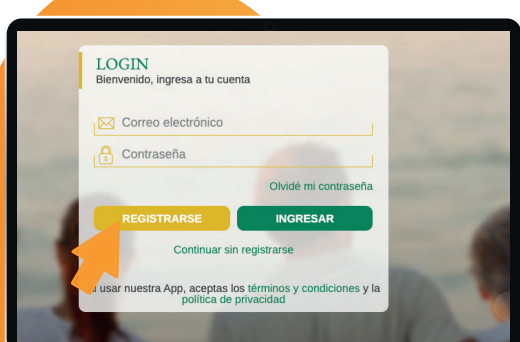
LOGIN
Bienvenido, ingresa a tu cuenta

Correo electrónico

Contraseña

Olvidé mi contraseña

REGISTRARSE

INGRESAR

Continuar sin registrarse

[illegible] usar nuestra App, aceptas los términos y condiciones y la política de privacidad